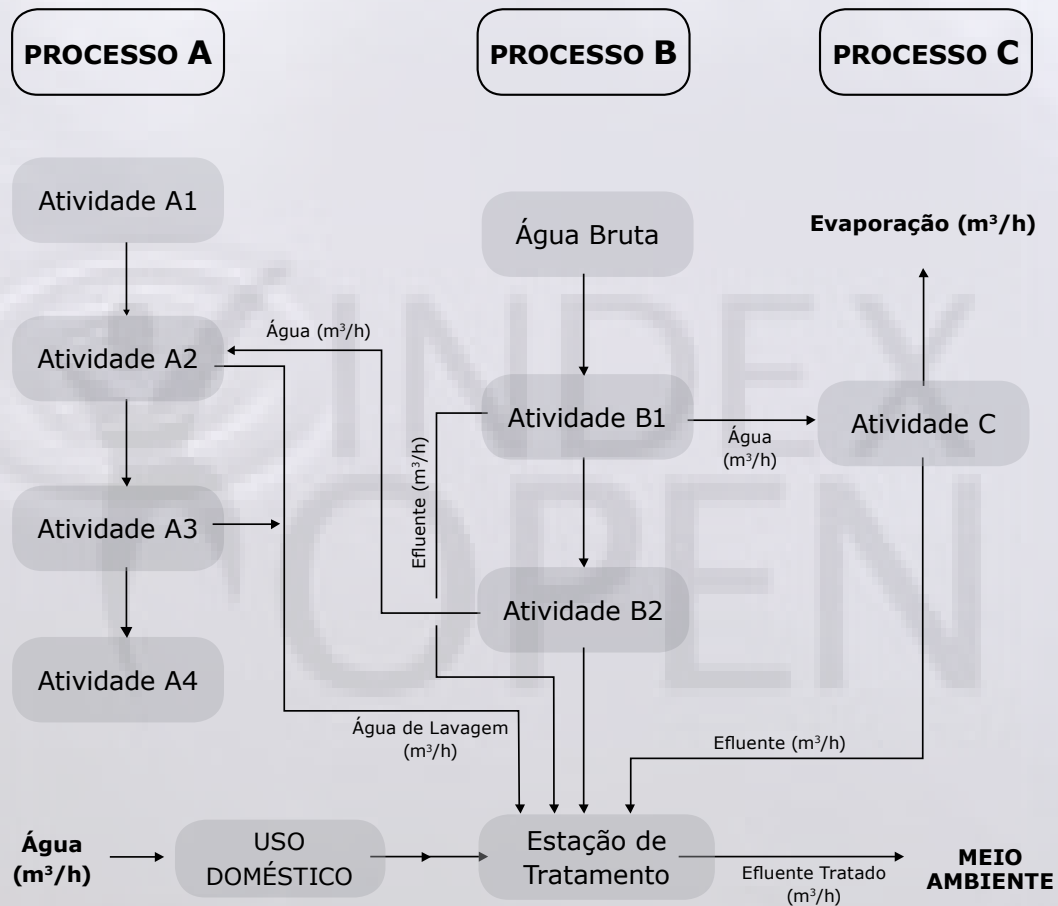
PROCESSO A

PROCESSO B

PROCESSO C

Atividade A1

Água Bruta

Evaporação (m³/h)

Água (m³/h)

Atividade A2

Atividade B1

Água (m³/h)

Atividade C

Efluente (m³/h)

Atividade A3

Atividade B2

Atividade A4

Água de Lavagem (m³/h)

Efluente (m³/h)

Água (m³/h)

USO DOMÉSTICO

Estação de Tratamento

Efluente Tratado (m³/h)

MEIO AMBIENTE